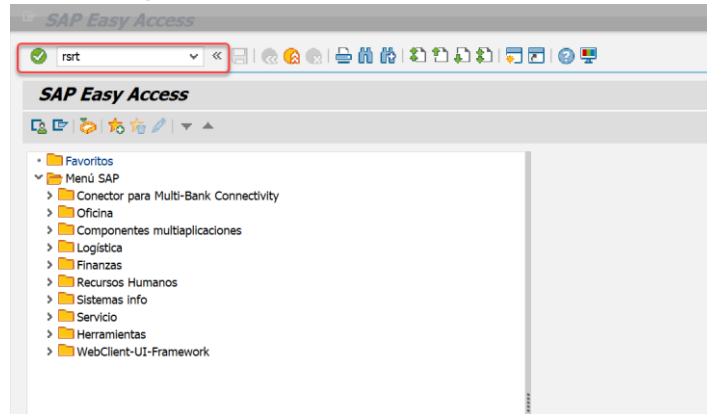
SAP Easy Access

rsrt

SAP Easy Access

Favoritos
Menú SAP
Conector para Multi-Bank Connectivity
Oficina
Componentes multiaplicaciones
Logística
Finanzas
Recursos Humanos
Sistemas info
Servicio
Herramientas
WebClient-UI-Framework